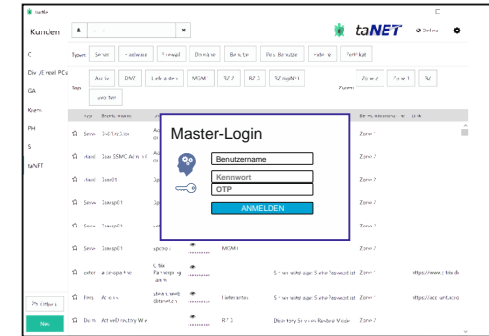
taNET

Kunden

taNET

Online

C

Div. /Einzel PCs

GA

Kiem

PH

S

taNET

Typen: Server Hardware E-mail Domäne Benutzer Web-Benutzer Extern Zertifikat

Tags: Aktiv DNS Lieferanten MGMT RZ 2 RZ 3 RZ taqNET Zone 1 Zone 1 SV

web.fen

Zonen

Server 2xUb.taSDer

Zone 1

Server Lean SSMC Admin

Zone 2

Server 1xxx01

Zone 2

Server 1xxxp01

Zone 2

Server 1xxxp01

Zone 2

Server 1xxxp01

Zone 2

MGMT

Extern

Zone 2

https://www.c.tria.de

Fern

Lieferanten

Zone 2

https://account.azu

Dom

RZ 3

Directory Services Restore Mode

Zone 2

Master-Login

Benutzername

Kennwort

OTP

ANMELDEN

Neu